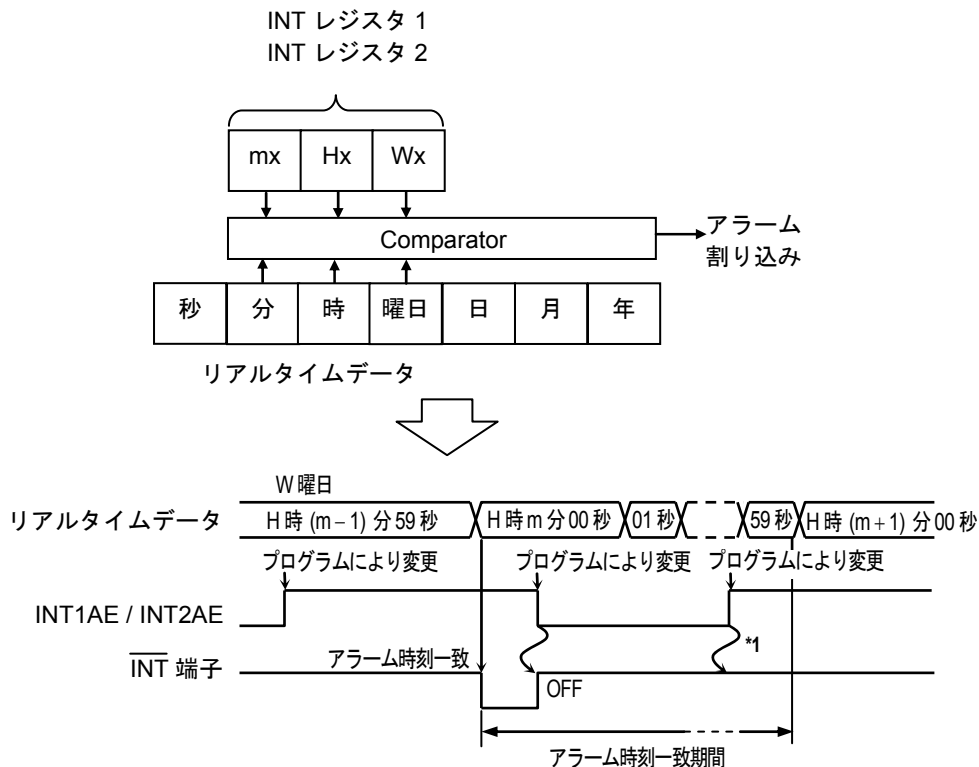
INT レジスタ 1
INT レジスタ 2

mx
Hx
Wx

Comparator

アラーム
割り込み

| 秒 | 分 | 時 | 曜日 | 日 | 月 | 年 |
|---|---|---|---|---|---|---|

リアルタイムデータ

W 曜日

リアルタイムデータ
H 時 (m − 1) 分 59 秒
H 時 m 分 00 秒
01 秒
59 秒
H 時 (m + 1) 分 00 秒

プログラムにより変更
プログラムにより変更
プログラムにより変更

INT1AE / INT2AE

$\overline{\text{INT}}$ 端子
アラーム時刻一致
OFF
*1

アラーム時刻一致期間